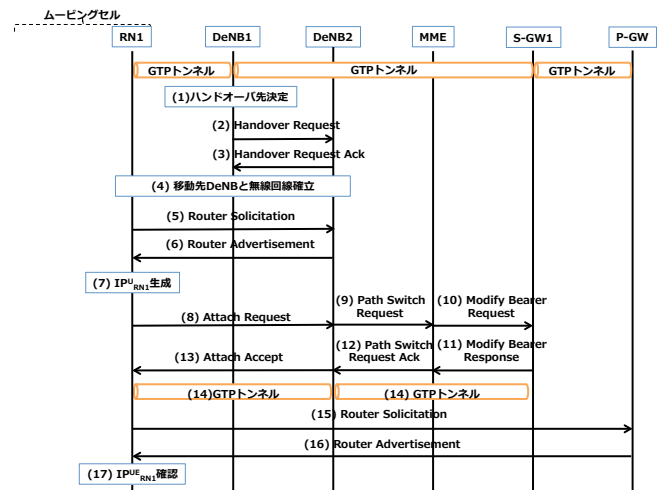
ムービングセル

RN1
DeNB1
DeNB2
MME
S-GW1
P-GW

GTPトンネル
GTPトンネル
GTPトンネル

(1)ハンドオーバ先決定

(2) Handover Request

(3) Handover Request Ack

(4) 移動先DeNBと無線回線確立

(5) Router Solicitation

(6) Router Advertisement

(7) IP$^{U}_{RN1}$生成

(8) Attach Request

(9) Path Switch Request

(10) Modify Bearer Request

(13) Attach Accept

(12) Path Switch Request Ack

(11) Modify Bearer Response

(14)GTPトンネル
(14) GTPトンネル

(15) Router Solicitation

(16) Router Advertisement

(17) IP$^{UE}_{RN1}$確認